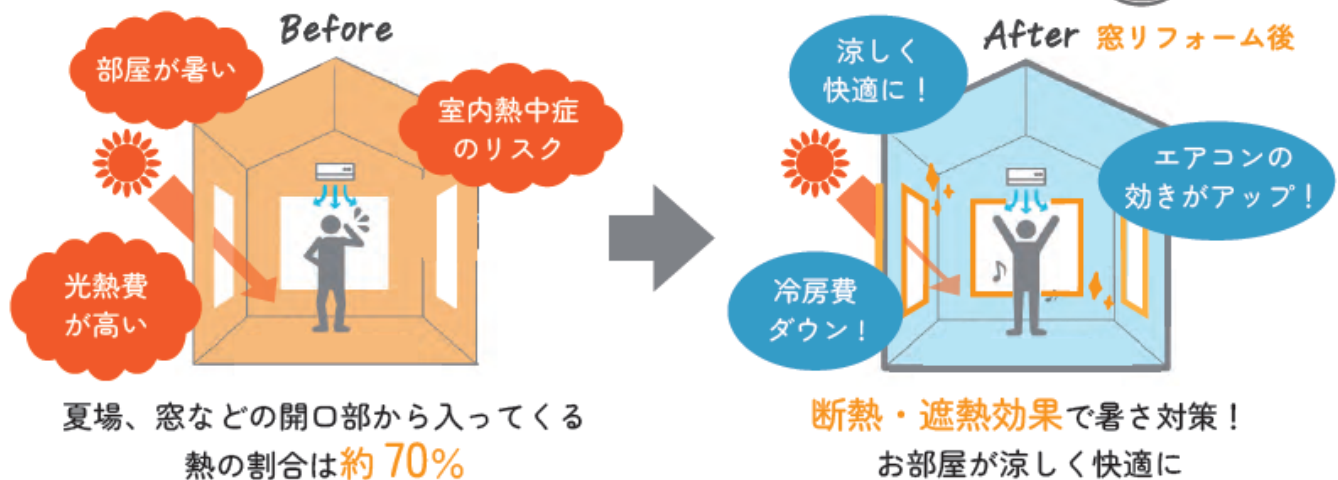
Before

部屋が暑い

室内熱中症のリスク

光熱費が高い

夏場、窓などの開口部から入ってくる熱の割合は約 70%

After 窓リフォーム後

涼しく快適に！

エアコンの効きがアップ！

冷房費ダウン！

断熱・遮熱効果で暑さ対策！
お部屋が涼しく快適に